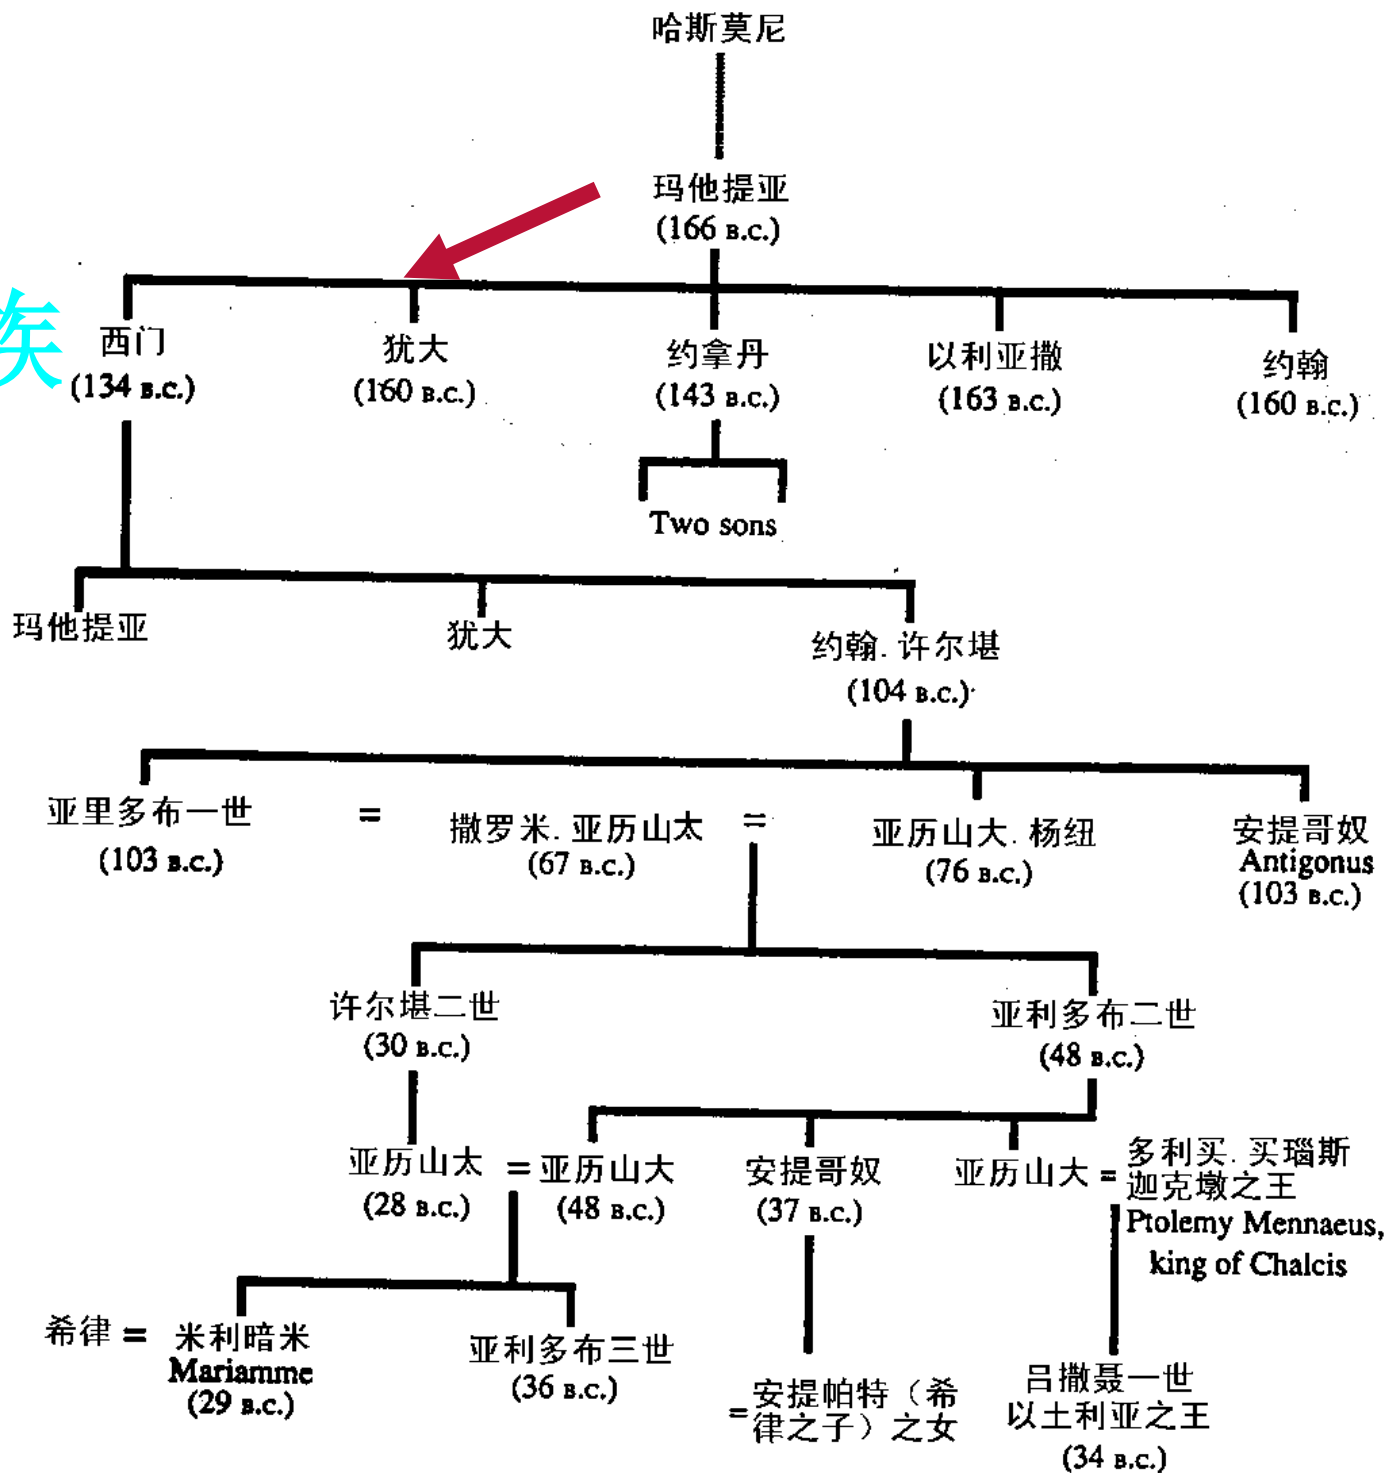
哈斯莫尼

玛他提亚
(166 B.C.)

矣

西门
(134 B.C.)

犹大
(160 B.C.)

约拿丹
(143 B.C.)

Two sons

以利亚撒
(163 B.C.)

约翰
(160 B.C.)

玛他提亚

犹大

约翰. 许尔堪
(104 B.C.)

亚里多布一世
(103 B.C.)

=

撒罗米. 亚历山太
(67 B.C.)

=

亚历山大. 杨纽
(76 B.C.)

安提哥奴
Antigonus
(103 B.C.)

许尔堪二世
(30 B.C.)

亚利多布二世
(48 B.C.)

亚历山太
(28 B.C.)

= 亚历山大
(48 B.C.)

安提哥奴
(37 B.C.)

亚历山大 =

多利买. 买瑙斯
迦克墩之王
Ptolemy Mennaeus,
king of Chalcis

希律 = 米利暗米
Mariamme
(29 B.C.)

亚利多布三世
(36 B.C.)

=安提帕特（希律之子）之女

吕撒聂一世
以土利亚之王
(34 B.C.)